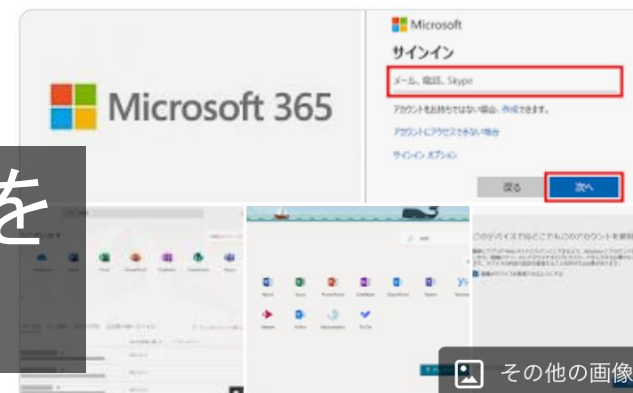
Microsoft 365

Microsoft

サインイン

メール、電話、Skype

アカウントをお持ちではない場合、作成できます。

アカウントにアクセスできない場合

サインイン オプション

戻る

次へ

を

このデバイスではどこでもこのアカウントを使用

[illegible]

その他の画像